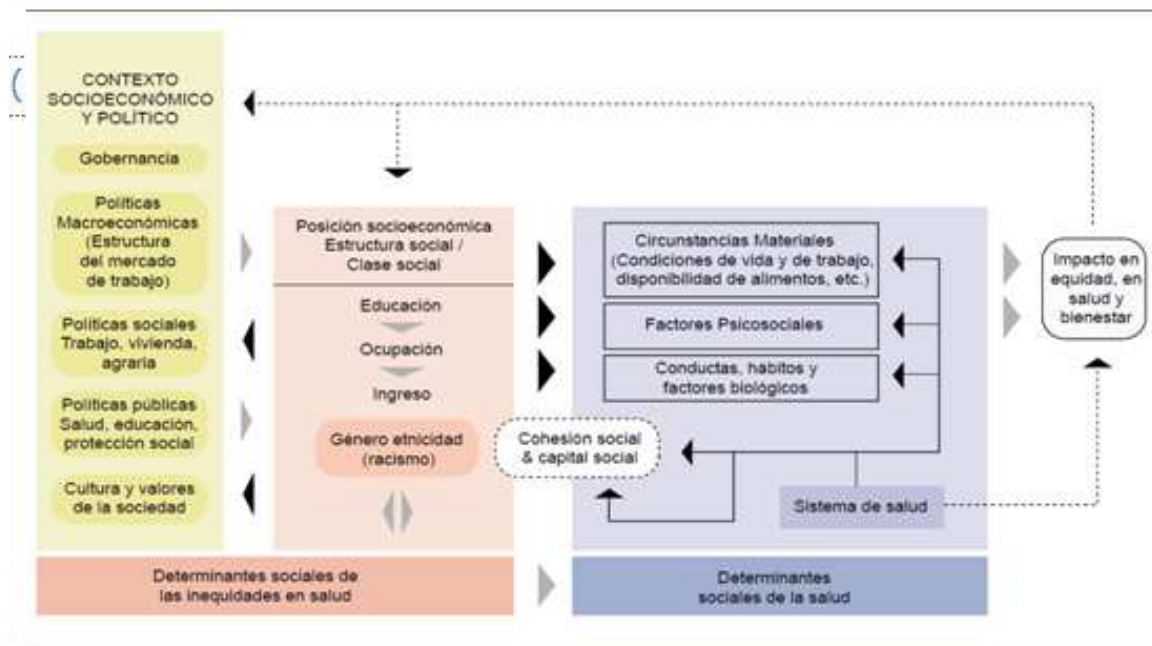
CONTEXTO SOCIOECONÓMICO Y POLÍTICO

Gobernancia

Políticas Macroeconómicas (Estructura del mercado de trabajo)

Políticas sociales Trabajo, vivienda, agraria

Políticas públicas Salud, educación, protección social

Cultura y valores de la sociedad

Posición socioeconómica Estructura social / Clase social

Educación

Ocupación

Ingreso

Genero etnicidad (racismo)

Cohesión social & capital social

Circunstancias Materiales (Condiciones de vida y de trabajo, disponibilidad de alimentos, etc.)

Factores Psicosociales

Conductas, habitos y factores biológicos

Sistema de salud

Impacto en equidad, en salud y bienestar

Determinantes sociales de las inequidades en salud

Determinantes sociales de la salud